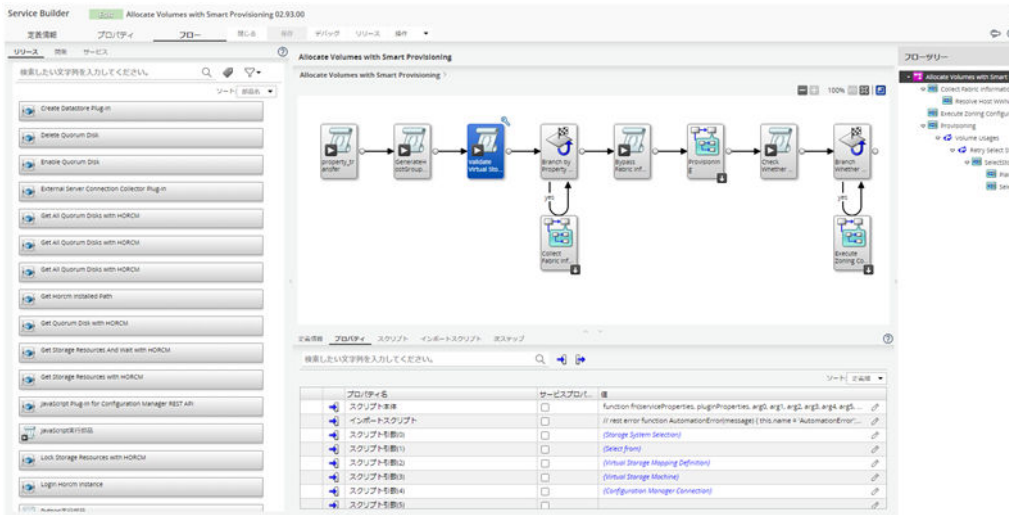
Service Builder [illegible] Allocate Volumes with Smart Provisioning 02.93.00

定義情報 プロパティ フロー 閉じる 保存 デバッグ リリース 操作

リソース 階層 サービス

検索したい文字列を入力してください。

ソート 部品名

Create Datastore Plug-in
Delete Quorum Disk
Enable Quorum Disk
External Server Connection Collector Plug-in
Get All Quorum Disks with HORCM
Get All Quorum Disks with HORCM
Get All Quorum Disks with HORCM
Get Horcm Installed Path
Get Quorum Disk with HORCM
Get Storage Resources And Wait with HORCM
Get Storage Resources with HORCM
JavaScript Plug-in for Configuration Manager REST API
JavaScript実行部品
Lock Storage Resources with HORCM
Login Horcm Instance
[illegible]

Allocate Volumes with Smart Provisioning

Allocate Volumes with Smart Provisioning

100%

property_transfer
Generate HostGroup...
Validate Virtual Sto...
Branch by Property ...
Bypass Fabric Inf...
Provisioning
Check Whether ...
Branch Whether ...
yes
Collect Fabric Inf...
yes
Execute Zoning Co...

定義情報 プロパティ スクリプト インポートスクリプト 次ステップ

検索したい文字列を入力してください。

ソート 定義順

| | プロパティ名 | サービスプロパ... | 値 |
|---|---|---|---|
| | スクリプト本体 | | function fn(serviceProperties, pluginProperties, arg0, arg1, arg2, arg3, arg4, arg5... |
| | インポートスクリプト | | // rest error function AutomationError(message) { this.name = 'AutomationError';... |
| | スクリプト引数(0) | | {Storage System Selection} |
| | スクリプト引数(1) | | {Select from} |
| | スクリプト引数(2) | | {Virtual Storage Mapping Definition} |
| | スクリプト引数(3) | | {Virtual Storage Machine} |
| | スクリプト引数(4) | | {Configuration Manager Connection} |
| | スクリプト引数(5) | | |

フローツリー

Allocate Volumes with Smart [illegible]
Collect Fabric Informatio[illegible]
Resolve Host WWN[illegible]
Execute Zoning Configu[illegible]
Provisioning
Volume Usages
Retry Select S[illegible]
SelectSto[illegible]
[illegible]
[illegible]